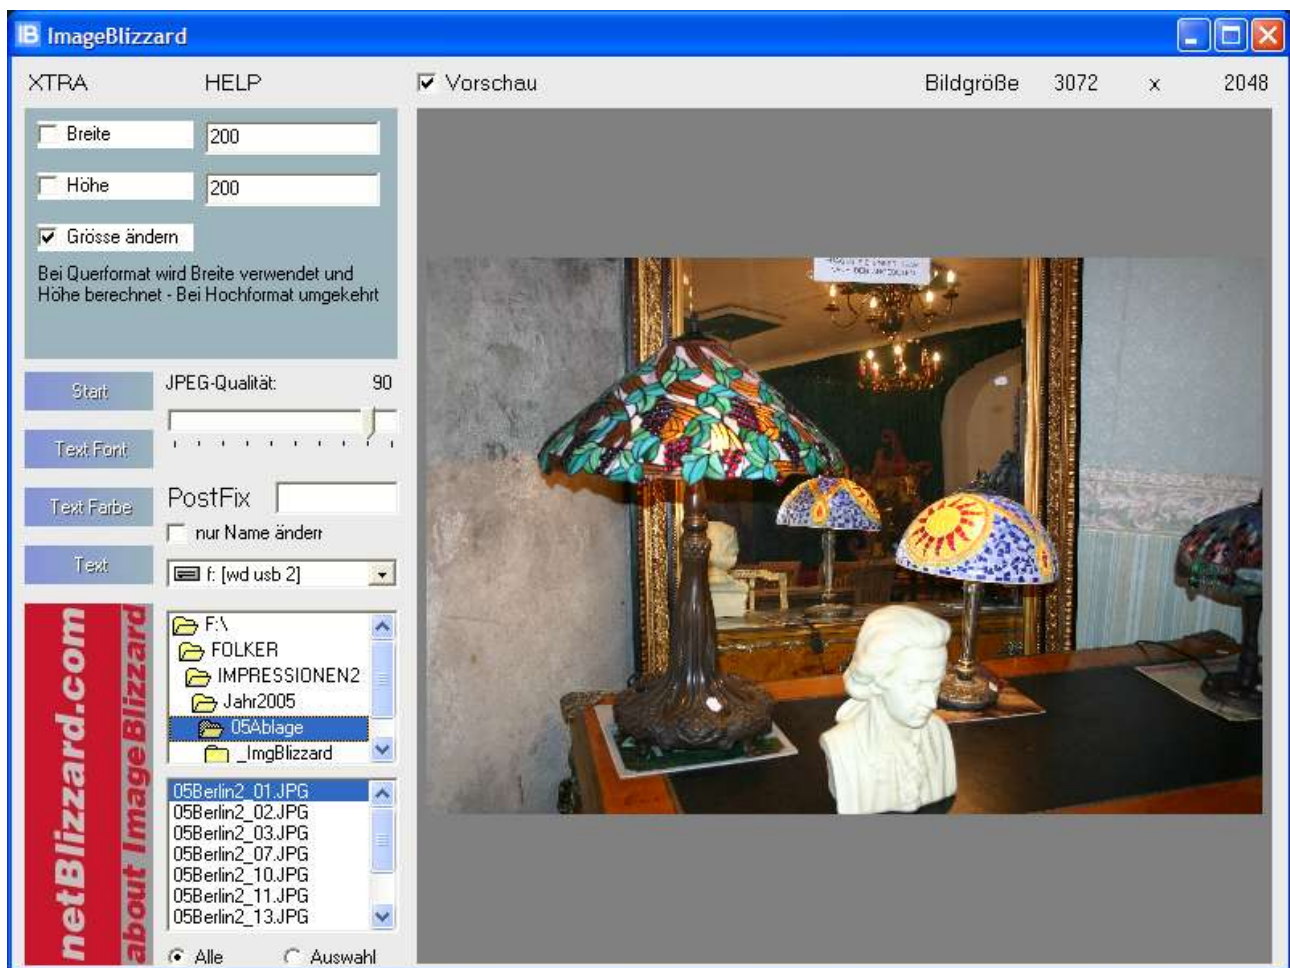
ImageBlizzard

XTRA HELP

Vorschau

Bildgröße 3072 x 2048

Breite 200

Höhe 200

Grösse ändern

Bei Querformat wird Breite verwendet und Höhe berechnet - Bei Hochformat umgekehrt

Start

JPEG-Qualität: 90

Text Font

Text Farbe

PostFix

nur Name ändern

Text

f: [wd usb 2]

netBlizzard.com

about ImageBlizzard

F:\
FOLKER
IMPRESSIONEN2
Jahr2005
05Ablage
_ImgBlizzard

05Berlin2_01.JPG
05Berlin2_02.JPG
05Berlin2_03.JPG
05Berlin2_07.JPG
05Berlin2_10.JPG
05Berlin2_11.JPG
05Berlin2_13.JPG

Alle Auswahl